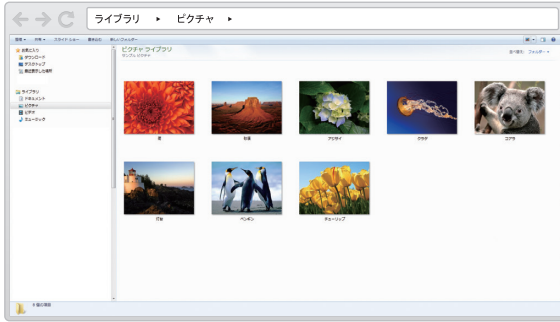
ライブラリ ▸ ピクチャ ▸

整理 ▾ 共有 ▾ スライド ショー 書き込む 新しいフォルダー

お気に入り
ダウンロード
デスクトップ
最近表示した場所

ライブラリ
ドキュメント
ピクチャ
ビデオ
ミュージック

ピクチャ ライブラリ
サンプル ピクチャ

並べ替え: フォルダー ▾

菊
砂漠
アジサイ
クラゲ
コアラ
灯台
ペンギン
チューリップ

8 個の項目